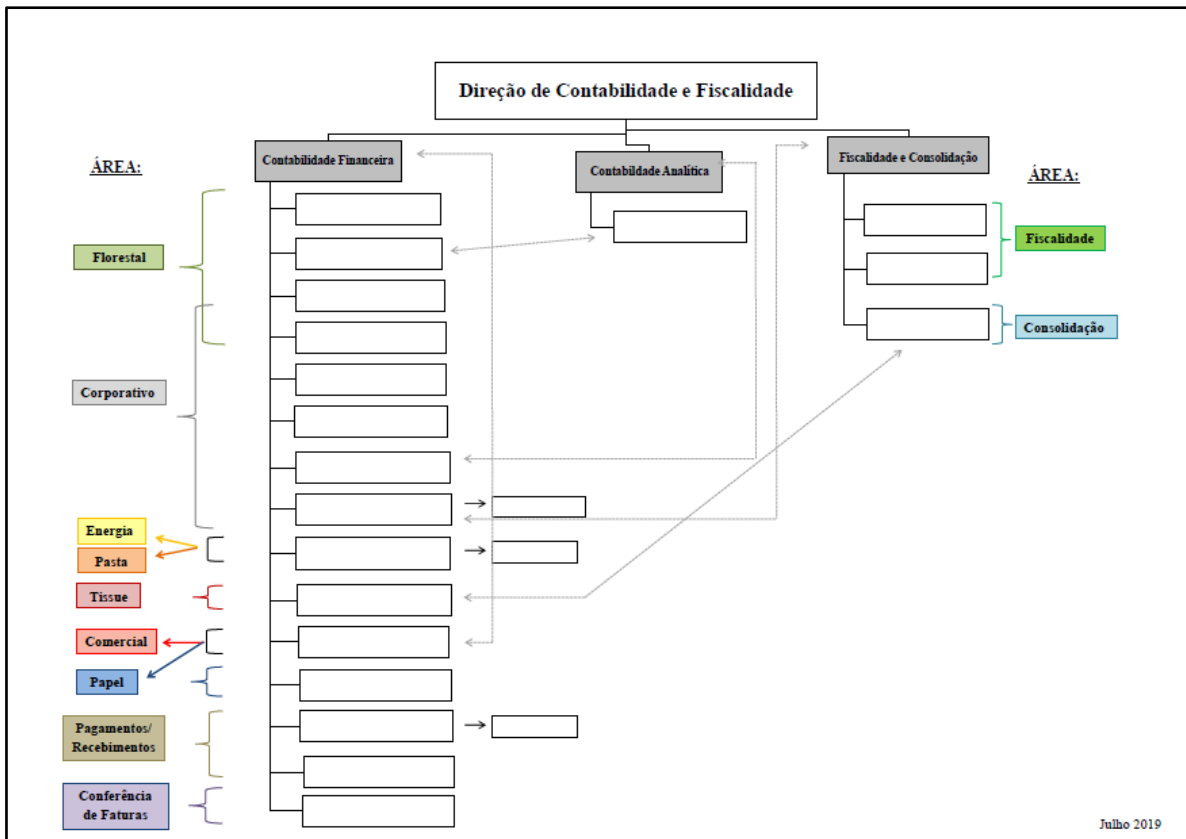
Direção de Contabilidade e Fiscalidade

Contabilidade Financeira

Contabilidade Analítica

Fiscalidade e Consolidação

ÁREA:

Florestal

Corporativo

Energia

Pasta

Tissue

Comercial

Papel

Pagamentos/ Recebimentos

Conferência de Faturas

ÁREA:

Fiscalidade

Consolidação

Julho 2019